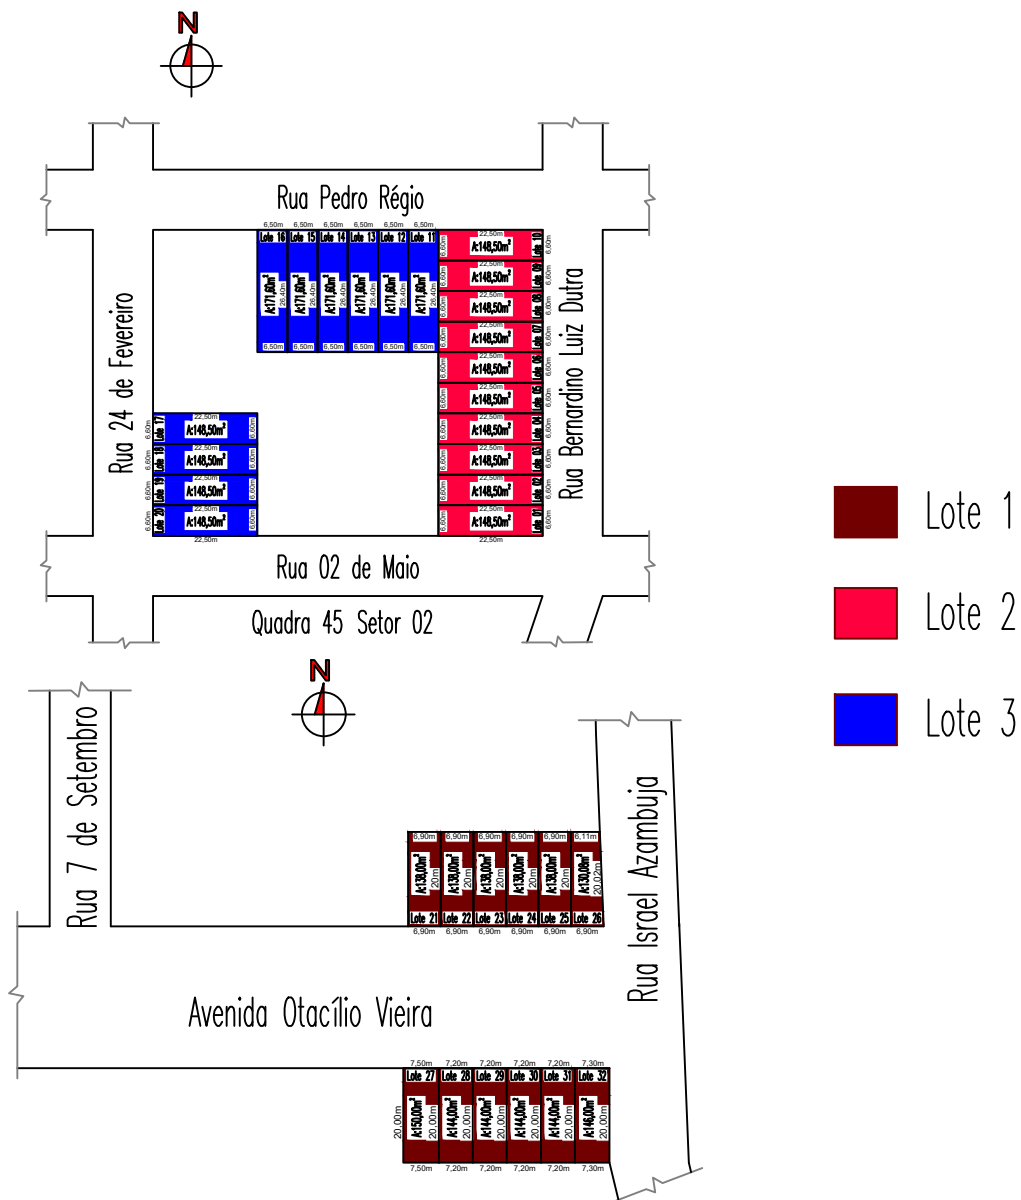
N

Rua Pedro Régio

Rua 24 de Fevereiro

Rua Bernardino Luiz Dutra

Rua 02 de Maio

Quadra 45 Setor 02

6,50m 6,50m 6,50m 6,50m 6,50m 6,50m

Lote 16 Lote 15 Lote 14 Lote 13 Lote 12 Lote 11

A:171,60m² 26,40m A:171,60m² 26,40m A:171,60m² 26,40m A:171,60m² 26,40m A:171,60m² 26,40m A:171,60m² 26,40m

6,50m 6,50m 6,50m 6,50m 6,50m 6,50m

22,50m A:148,50m² 6,60m Lote 10 6,60m
22,50m A:148,50m² 6,60m Lote 09 6,60m
22,50m A:148,50m² 6,60m Lote 08 6,60m
22,50m A:148,50m² 6,60m Lote 07 6,60m
22,50m A:148,50m² 6,60m Lote 06 6,60m
22,50m A:148,50m² 6,60m Lote 05 6,60m
22,50m A:148,50m² 6,60m Lote 04 6,60m
22,50m A:148,50m² 6,60m Lote 03 6,60m
22,50m A:148,50m² 6,60m Lote 02 6,60m
22,50m A:148,50m² 6,60m Lote 01 6,60m
22,50m

22,50m 6,60m Lote 17 A:148,50m² 6,60m
22,50m 6,60m Lote 18 A:148,50m² 6,60m
22,50m 6,60m Lote 19 A:148,50m² 6,60m
22,50m 6,60m Lote 20 A:148,50m² 6,60m
22,50m

Lote 1
Lote 2
Lote 3

N

Rua 7 de Setembro

Rua Israel Azambuja

Avenida Otacílio Vieira

6,90m 6,90m 6,90m 6,90m 6,90m 6,11m

A:138,00m² 20m A:138,00m² 20m A:138,00m² 20m A:138,00m² 20m A:138,00m² 20m A:130,09m² 20,02m

Lote 21 Lote 22 Lote 23 Lote 24 Lote 25 Lote 26

6,90m 6,90m 6,90m 6,90m 6,90m 6,90m

7,50m 7,20m 7,20m 7,20m 7,20m 7,30m

Lote 27 Lote 28 Lote 29 Lote 30 Lote 31 Lote 32

20,00m A:150,00m² A:144,00m² 20,00m A:144,00m² 20,00m A:144,00m² 20,00m A:144,00m² 20,00m A:146,00m² 20,00m

7,50m 7,20m 7,20m 7,20m 7,20m 7,30m